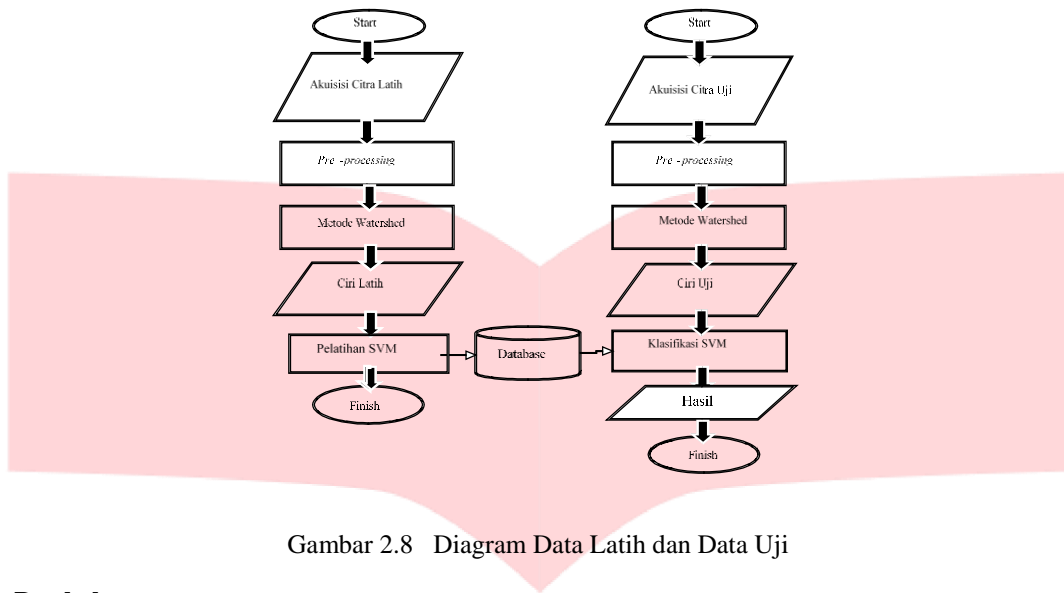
Start

Akuisisi Citra Latih

Pre -processing

Metode Watershed

Ciri Latih

Pelatihan SVM

Finish

Database

Start

Akuisisi Citra Uji

Pre -processing

Metode Watershed

Ciri Uji

Klasifikasi SVM

Hasil

Finish

Gambar 2.8 Diagram Data Latih dan Data Uji